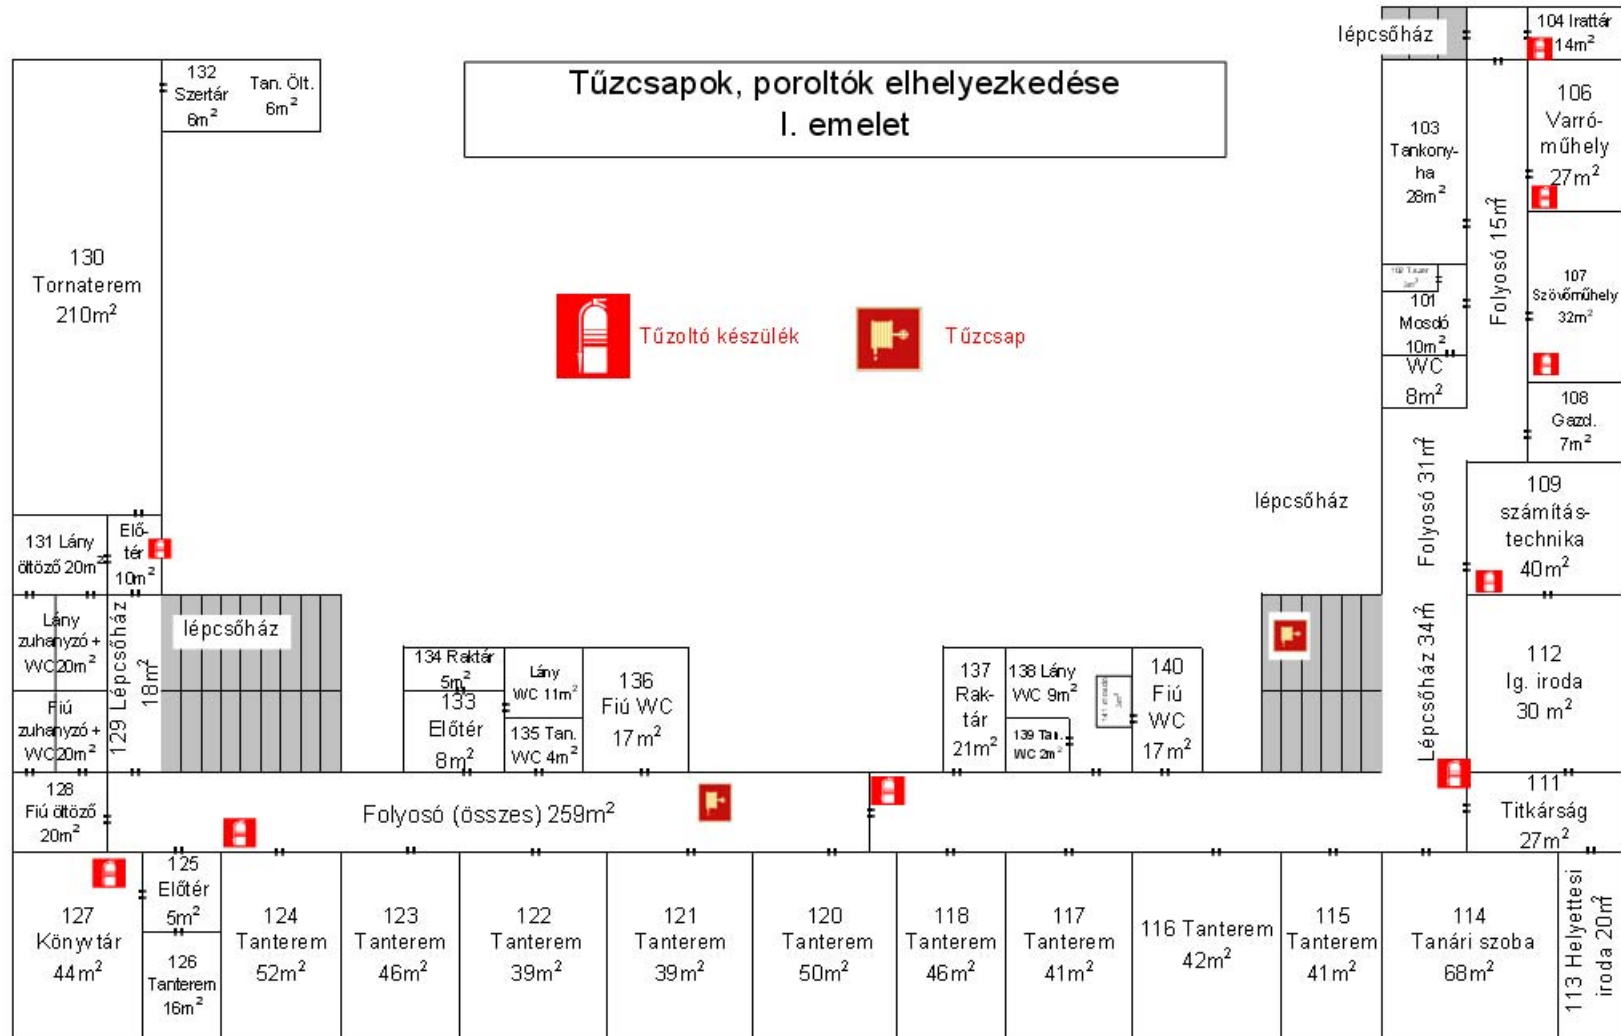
Tűzcsapok, poroltók elhelyezkedése
I. emelet

Tűzoltó készülék
Tűzcsap

132 Szertár $6m^2$
Tan. Ölt. $6m^2$
130 Tornaterem $210m^2$
131 Lány öltöző $20m^2$
Előtér $10m^2$
Lány zuhanyzó + WC $20m^2$
Fiú zuhanyzó + WC $20m^2$
129 Lépcsőház $18m^2$
lépcsőház
128 Fiú öltöző $20m^2$
134 Raktár $5m^2$
133 Előtér $8m^2$
Lány WC $11m^2$
135 Tan. WC $4m^2$
136 Fiú WC $17m^2$
137 Raktár $21m^2$
138 Lány WC $9m^2$
139 Tan. WC $2m^2$
140 Fiú WC $17m^2$
lépcsőház
Folyosó (összes) $259m^2$
lépcsőház
104 Irattár $14m^2$
103 Tankonyha $28m^2$
106 Varróműhely $27m^2$
Folyosó $15m^2$
102 Tan. $3m^2$
101 Mosdó $10m^2$
WC $8m^2$
107 Szövőműhely $32m^2$
108 Gazd. $7m^2$
Folyosó $31m^2$
109 számítástechnika $40m^2$
Lépcsőház $34m^2$
112 Ig. iroda $30 m^2$
111 Titkárság $27m^2$
125 Előtér $5m^2$
126 Tanterem $16m^2$
127 Könyvtár $44m^2$
124 Tanterem $52m^2$
123 Tanterem $46m^2$
122 Tanterem $39m^2$
121 Tanterem $39m^2$
120 Tanterem $50m^2$
118 Tanterem $46m^2$
117 Tanterem $41m^2$
116 Tanterem $42m^2$
115 Tanterem $41m^2$
114 Tanári szoba $68m^2$
113 Helyettesi iroda $20m^2$